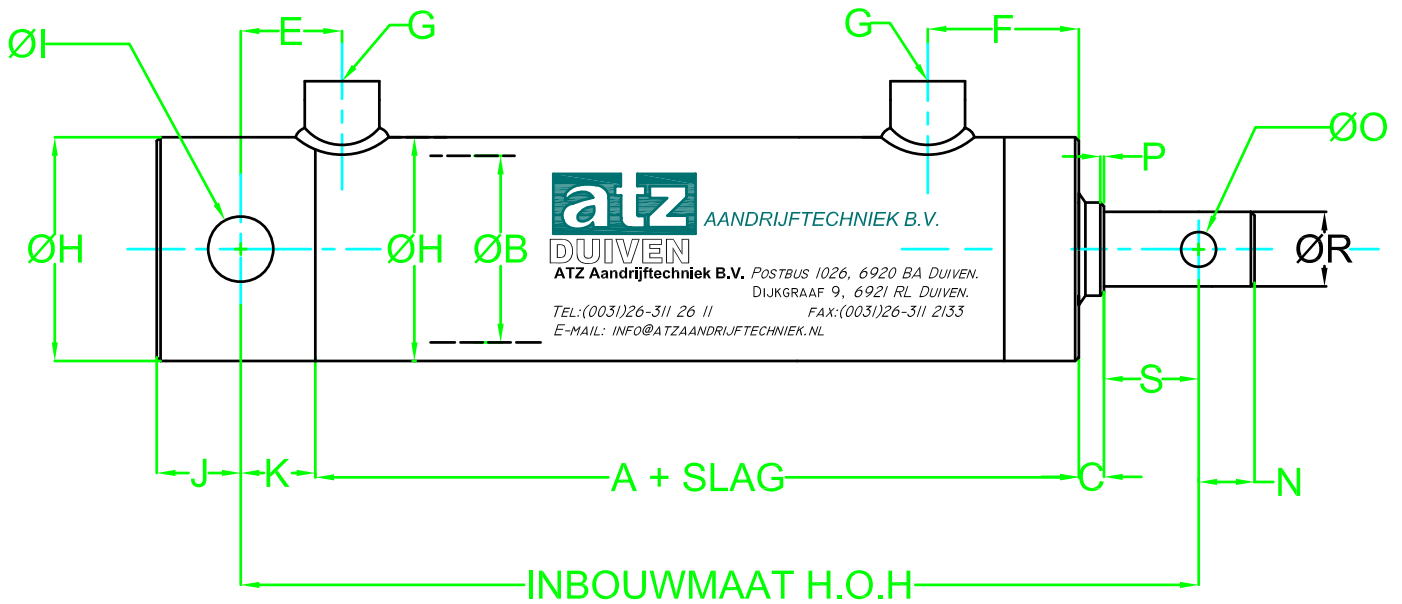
ØI
E
G
G
F
ØO
P
ØH
ØH
ØB
ØR
atz
AANDRIJFTECHNIEK B.V.
DUIVEN
ATZ Aandrijftechniek B.V. POSTBUS 1026, 6920 BA DUIVEN.
DIJKGRAAF 9, 6921 RL DUIVEN.
TEL:(0031)26-311 26 11 FAX:(0031)26-311 2133
E-MAIL: INFO@ATZAANDRIJFTECHNIEK.NL
S
J
K
A + SLAG
C
N
INBOUWMAAT H.O.H